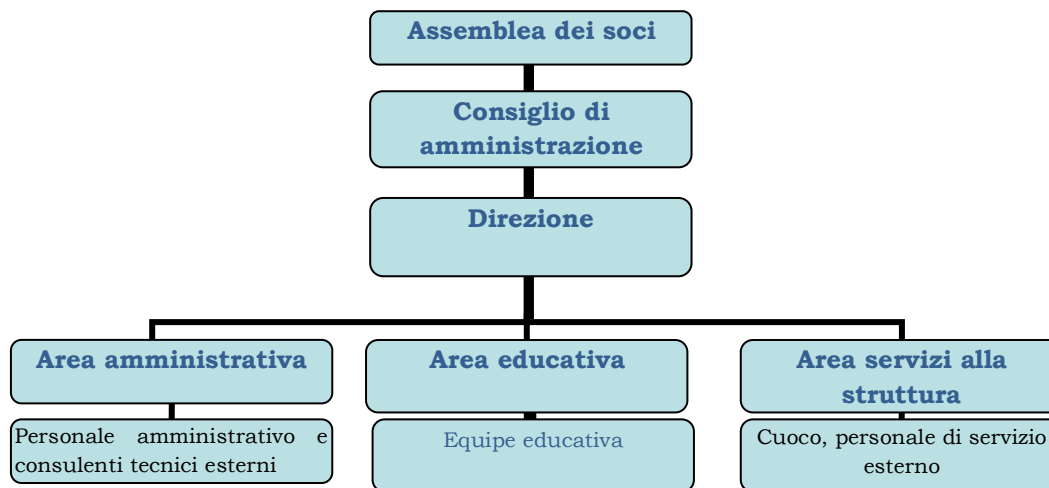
Assemblea dei soci

Consiglio di amministrazione

Direzione

Area amministrativa

Personale amministrativo e consulenti tecnici esterni

Area educativa

Equipe educativa

Area servizi alla struttura

Cuoco, personale di servizio esterno